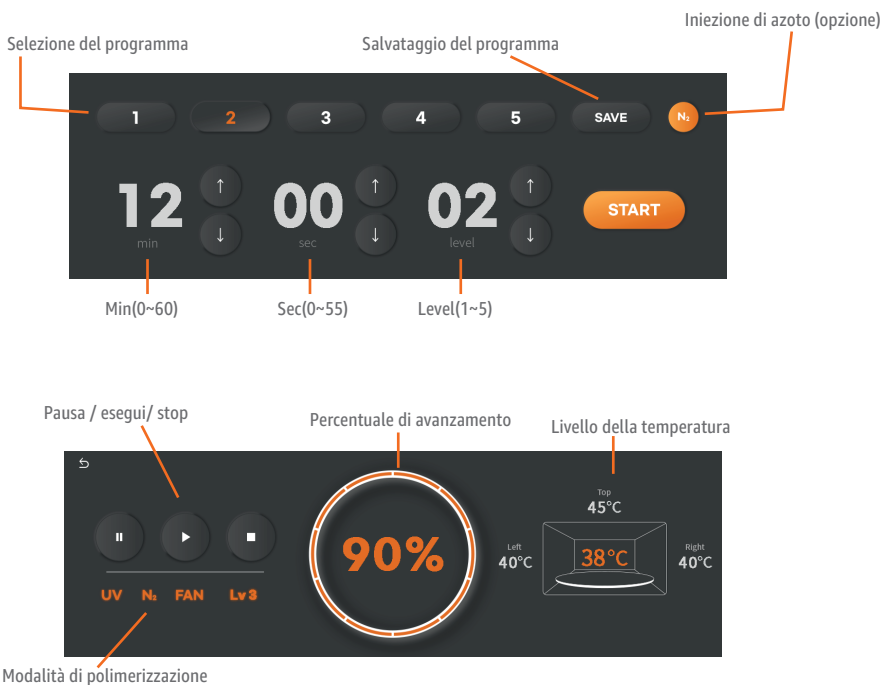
Selezione del programma

Salvataggio del programma

Iniezione di azoto (opzione)

1
2
3
4
5
SAVE
$N_2$

12
min
↑
↓
00
sec
↑
↓
02
level
↑
↓
START

Min(0~60)
Sec(0~55)
Level(1~5)

Pausa / esegui/ stop

Percentuale di avanzamento

Livello della temperatura

↺

UV $N_2$ FAN Lv 3

90%

Top
45°C
Left
40°C
38°C
Right
40°C

Modalità di polimerizzazione